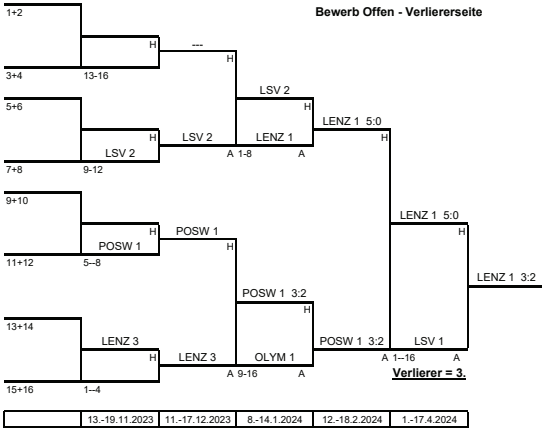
Bewerb Offen - Verliererseite

1+2
H
3+4
13-16
---
H
LSV 2
H
5+6
H
LSV 2
LSV 2
LENZ 1
A 1-8
A
LENZ 1 5:0
H
7+8
9-12
9+10
H
POSW 1
POSW 1
H
11+12
5--8
LENZ 1 5:0
H
LENZ 1 3:2
POSW 1 3:2
H
13+14
LENZ 3
H
LENZ 3
OLYM 1
A 9-16
A
POSW 1 3:2
LSV 1
A 1--16
A
15+16
1--4
Verlierer = 3.

| | 13.-19.11.2023 | 11.-17.12.2023 | 8.-14.1.2024 | 12.-18.2.2024 | 1.-17.4.2024 |
|---|---|---|---|---|---|